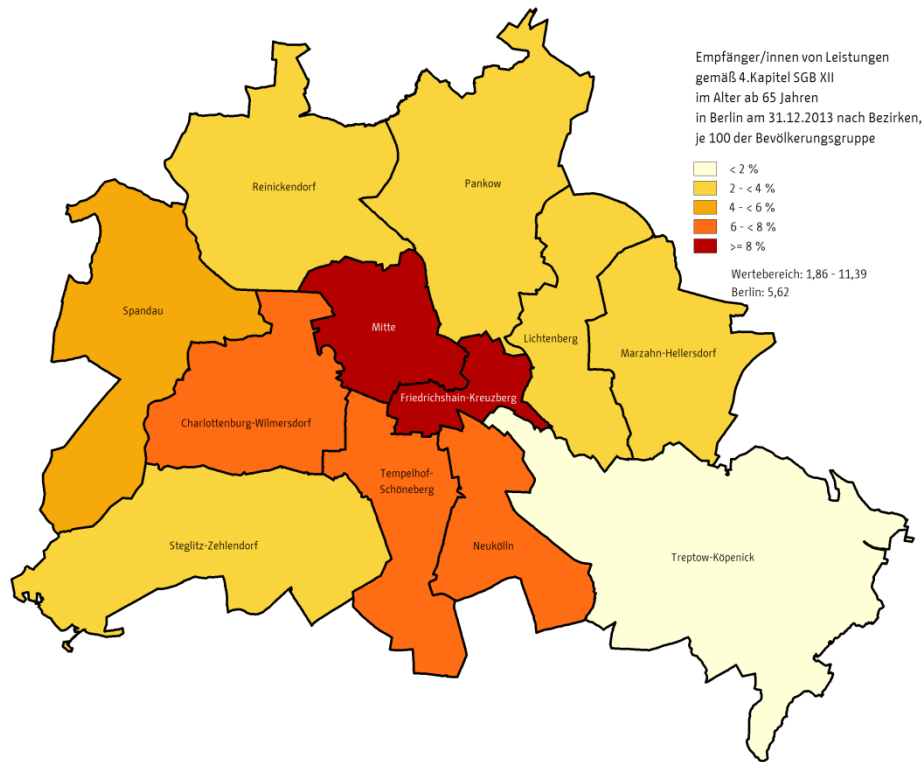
Empfänger/innen von Leistungen gemäß 4.Kapitel SGB XII im Alter ab 65 Jahren in Berlin am 31.12.2013 nach Bezirken, je 100 der Bevölkerungsgruppe

< 2 %
2 - < 4 %
4 - < 6 %
6 - < 8 %
>= 8 %

Wertebereich: 1,86 - 11,39
Berlin: 5,62

Reinickendorf

Pankow

Spandau

Mitte

Lichtenberg

Marzahn-Hellersdorf

Charlottenburg-Wilmersdorf

Friedrichshain-Kreuzberg

Tempelhof-Schöneberg

Steglitz-Zehlendorf

Neukölln

Treptow-Köpenick